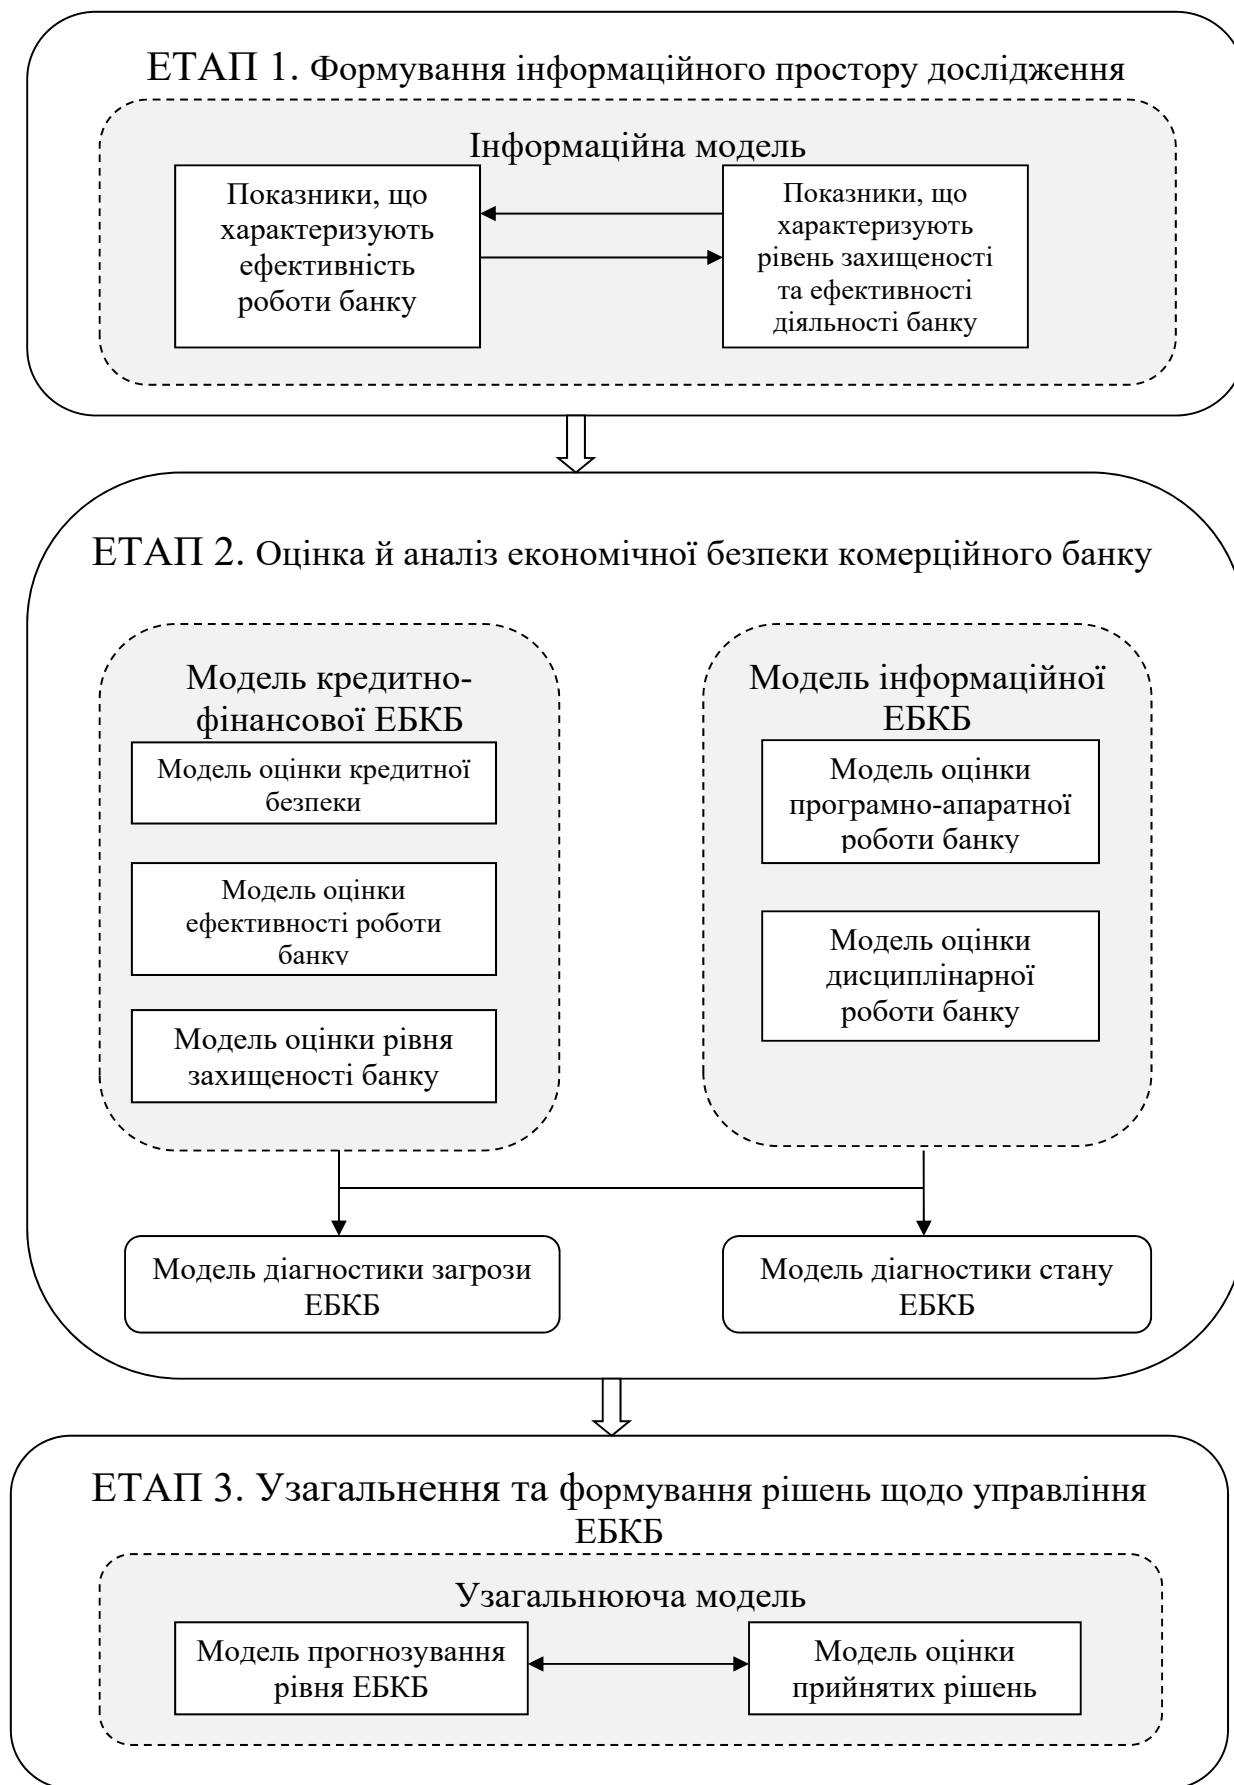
ЕТАП 1. Формування інформаційного простору дослідження

Інформаційна модель

Показники, що характеризують ефективність роботи банку

Показники, що характеризують рівень захищеності та ефективності діяльності банку

ЕТАП 2. Оцінка й аналіз економічної безпеки комерційного банку

Модель кредитно-фінансової ЕБКБ

Модель оцінки кредитної безпеки

Модель оцінки ефективності роботи банку

Модель оцінки рівня захищеності банку

Модель інформаційної ЕБКБ

Модель оцінки програмно-апаратної роботи банку

Модель оцінки дисциплінарної роботи банку

Модель діагностики загрози ЕБКБ

Модель діагностики стану ЕБКБ

ЕТАП 3. Узагальнення та формування рішень щодо управління ЕБКБ

Узагальнююча модель

Модель прогнозування рівня ЕБКБ

Модель оцінки прийнятих рішень